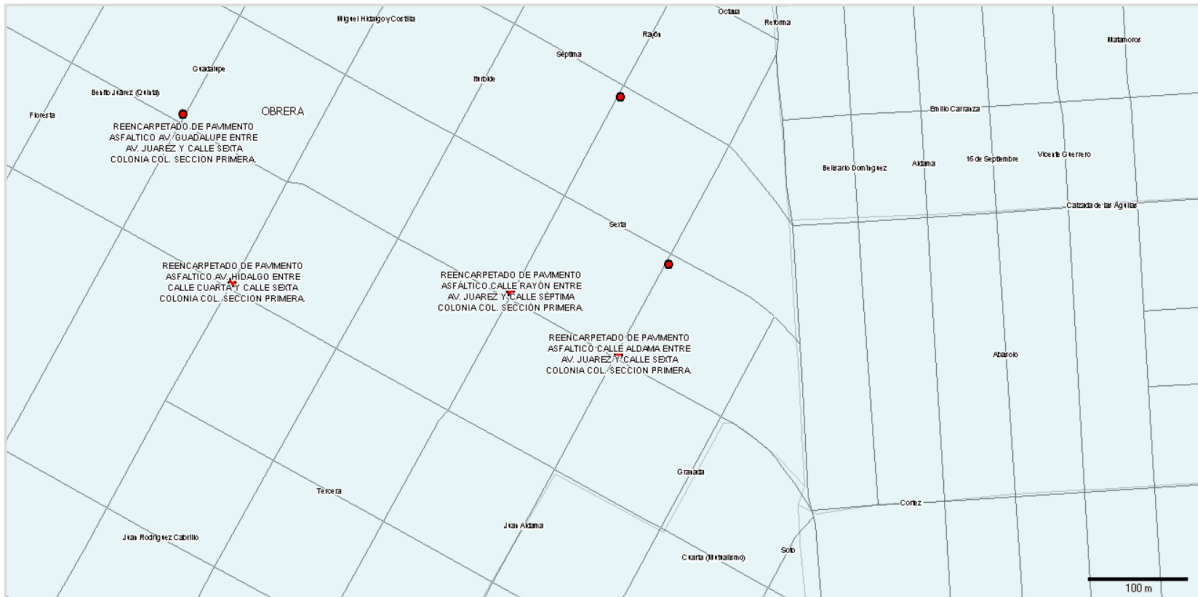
Miguel Hidalgo y Costilla

Octava

Reforma

Matamoros

Rayón

Séptima

Guadalupe

Iturbide

Benito Juárez (Oriente)

OBRERA

Floresta

REENCARPETADO DE PAVIMENTO ASFALTICO AV. GUADALUPE ENTRE AV. JUAREZ Y CALLE SEXTA COLONIA COL. SECCION PRIMERA.

Emilio Carranza

Belisario Domínguez

Aldama

16 de Septiembre

Vicente Guerrero

Calzada de las Águilas

Sexta

REENCARPETADO DE PAVIMENTO ASFALTICO AV. HIDALGO ENTRE CALLE CUARTA Y CALLE SEXTA COLONIA COL. SECCION PRIMERA.

REENCARPETADO DE PAVIMENTO ASFALTICO CALLE RAYON ENTRE AV. JUAREZ Y CALLE SEPTIMA COLONIA COL. SECCION PRIMERA.

REENCARPETADO DE PAVIMENTO ASFALTICO CALLE ALDAMA ENTRE AV. JUAREZ Y CALLE SEXTA COLONIA COL. SECCION PRIMERA.

Abasolo

Granada

Tercera

Cortez

Juan Rodríguez Cabrillo

Juan Aldama

Cuarta (Mutualismo)

Solo

100 m